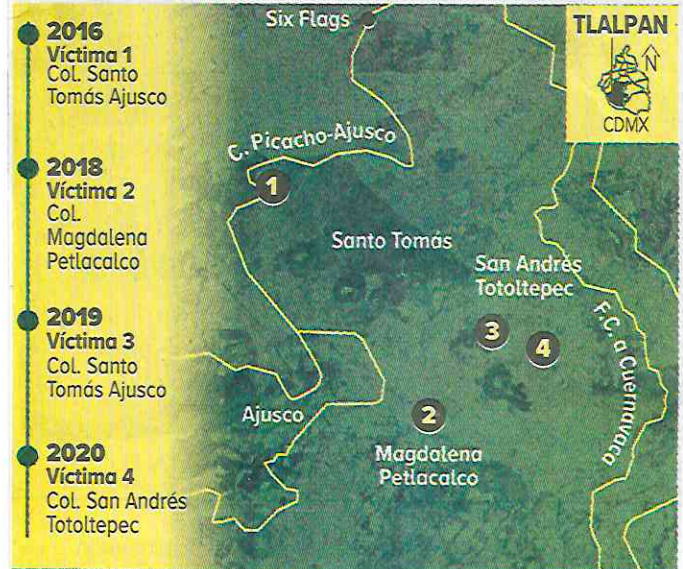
2016
Víctima 1
Col. Santo Tomás Ajusco

2018
Víctima 2
Col. Magdalena Petlacalco

2019
Víctima 3
Col. Santo Tomás Ajusco

2020
Víctima 4
Col. San Andrés Totoltepec

Six Flags

TLALPAN
N
CDMX

C. Picacho-Ajusco

1

Santo Tomás

San Andrés Totoltepec

3

4

F.C. a Cuernavaca

Ajusco

2

Magdalena Petlacalco